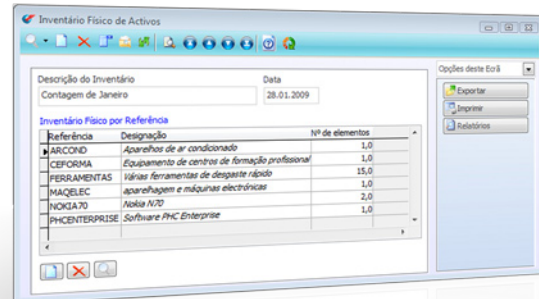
Inventário Físico de Activos

Descrição do Inventário
Contagem de Janeiro

Data
28.01.2009

Inventário Físico por Referência

| Referência | Designação | Nº de elementos |
|---|---|---|
| ARCOND | Aparelhos de ar condicionado | 1,0 |
| CEFORMA | Equipamento de centros de formação profissional | 1,0 |
| FERRAMENTAS | Várias ferramentas de desgaste rápido | 15,0 |
| MAQELEC | aparelhagem e máquinas electrónicas | 1,0 |
| NOKIA70 | Nokia N70 | 2,0 |
| PHCENTERPRISE | Software PHC Enterprise | 1,0 |

Opções deste Ecrã
Exportar
Imprime
Relatórios